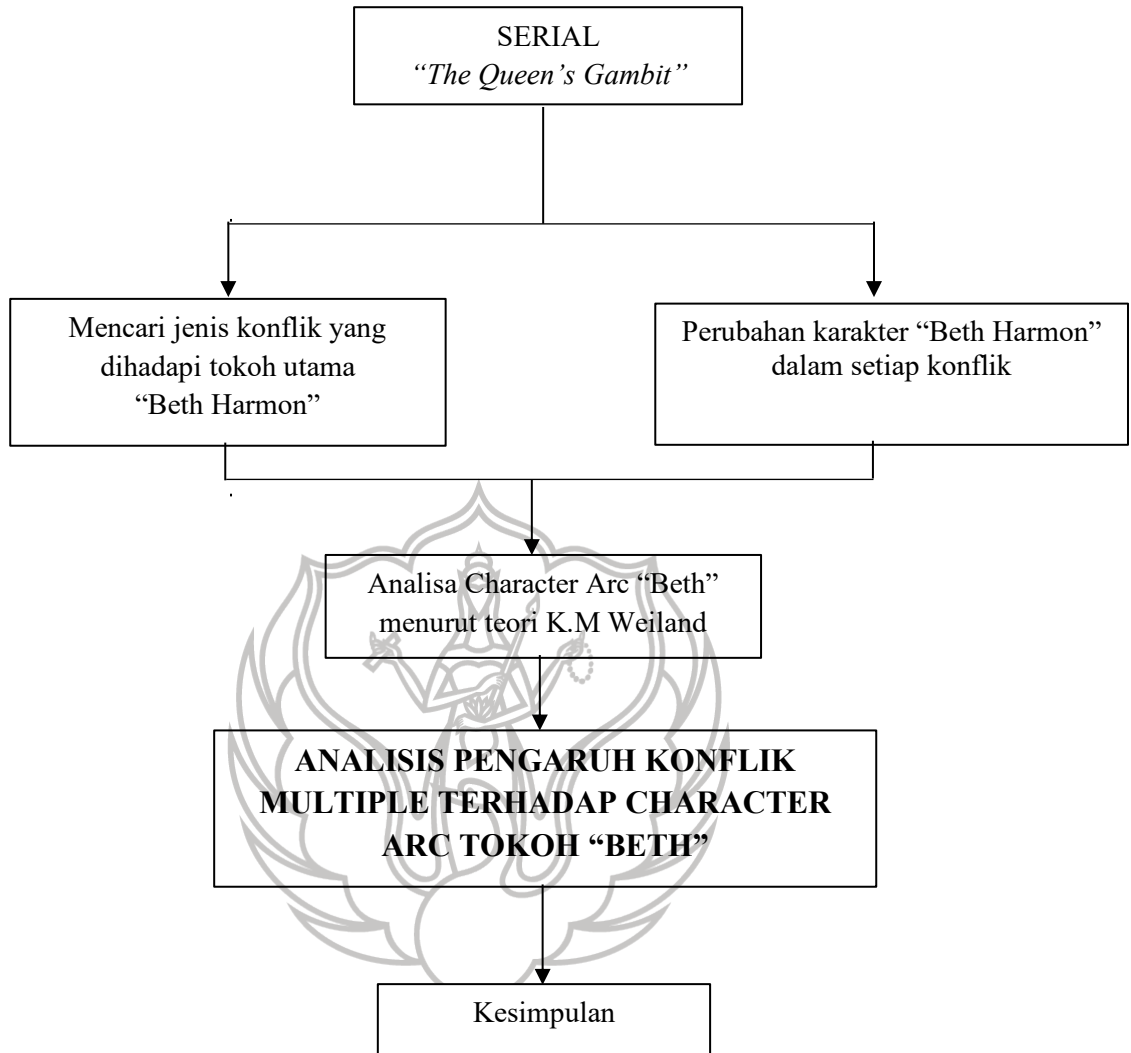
SERIAL
*"The Queen's Gambit"*

Mencari jenis konflik yang dihadapi tokoh utama "Beth Harmon"

Perubahan karakter "Beth Harmon" dalam setiap konflik

Analisa Character Arc "Beth" menurut teori K.M Weiland

**ANALISIS PENGARUH KONFLIK MULTIPLE TERHADAP CHARACTER ARC TOKOH "BETH"**

Kesimpulan